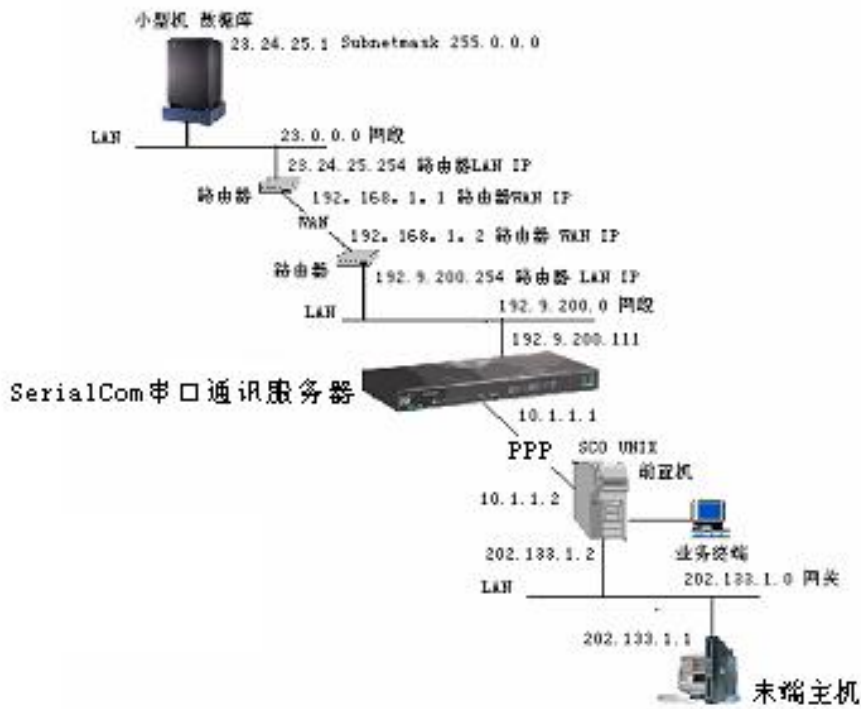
小型机 数据库
23.24.25.1 Subnetmask 255.0.0.0

LAN
23.0.0.0 网段
23.24.25.254 路由器LAN IP
路由器
192.168.1.1 路由器WAN IP
WAN
192.168.1.2 路由器 WAN IP
路由器
192.9.200.254 路由器 LAN IP
LAN
192.9.200.0 网段
192.9.200.111

SerialCom串口通讯服务器

10.1.1.1
PPP
SCO UNIX
前置机
10.1.1.2
业务终端
202.133.1.2
202.133.1.0 网关
LAN
202.133.1.1
末端主机